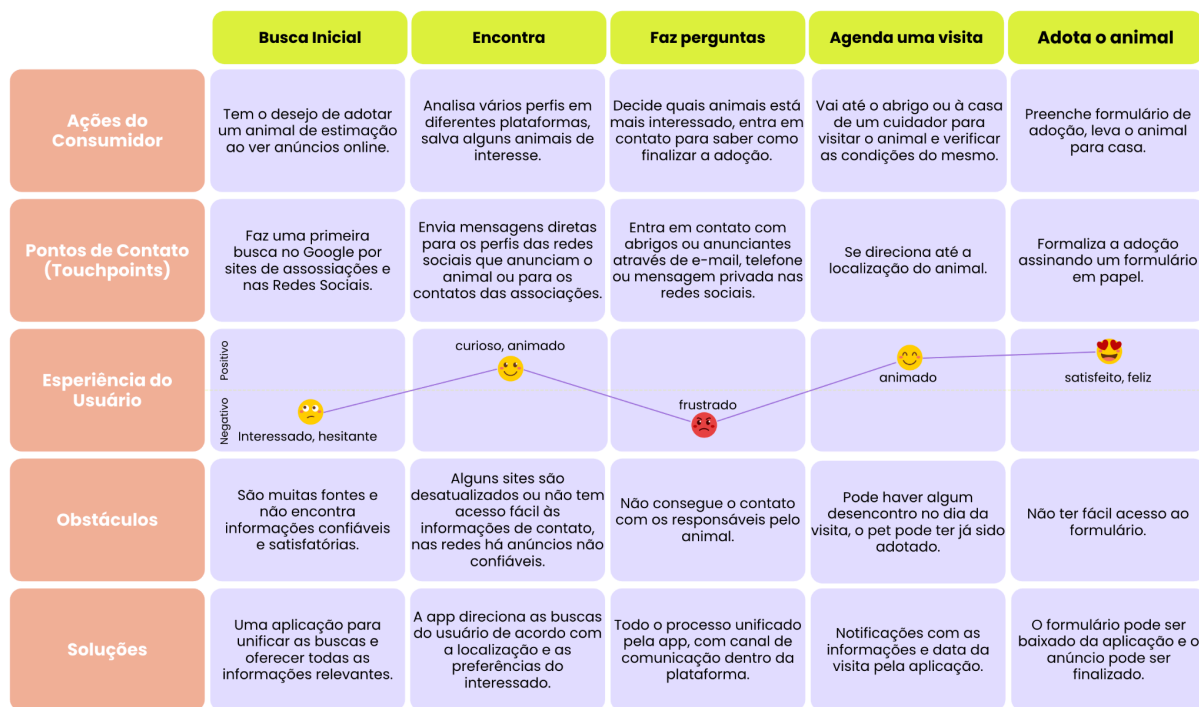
| | Busca Inicial | Encontra | Faz perguntas | Agenda uma visita | Adota o animal |
|---|---|---|---|---|---|
| Ações do Consumidor | Tem o desejo de adotar um animal de estimação ao ver anúncios online. | Analisa vários perfis em diferentes plataformas, salva alguns animais de interesse. | Decide quais animais está mais interessado, entra em contato para saber como finalizar a adoção. | Vai até o abrigo ou à casa de um cuidador para visitar o animal e verificar as condições do mesmo. | Preenche formulário de adoção, leva o animal para casa. |
| Pontos de Contato (Touchpoints) | Faz uma primeira busca no Google por sites de assossiações e nas Redes Sociais. | Envia mensagens diretas para os perfis das redes sociais que anunciam o animal ou para os contatos das associações. | Entra em contato com abrigos ou anunciantes através de e-mail, telefone ou mensagem privada nas redes sociais. | Se direciona até a localização do animal. | Formaliza a adoção assinando um formulário em papel. |
| Esperiência do Usuário (Positivo / Negativo) | Interessado, hesitante | curioso, animado | frustrado | animado | satisfeito, feliz |
| Obstáculos | São muitas fontes e não encontra informações confiáveis e satisfatórias. | Alguns sites são desatualizados ou não tem acesso fácil às informações de contato, nas redes há anúncios não confiáveis. | Não consegue o contato com os responsáveis pelo animal. | Pode haver algum desencontro no dia da visita, o pet pode ter já sido adotado. | Não ter fácil acesso ao formulário. |
| Soluções | Uma aplicação para unificar as buscas e oferecer todas as informações relevantes. | A app direciona as buscas do usuário de acordo com a localização e as preferências do interessado. | Todo o processo unificado pela app, com canal de comunicação dentro da plataforma. | Notificações com as informações e data da visita pela aplicação. | O formulário pode ser baixado da aplicação e o anúncio pode ser finalizado. |